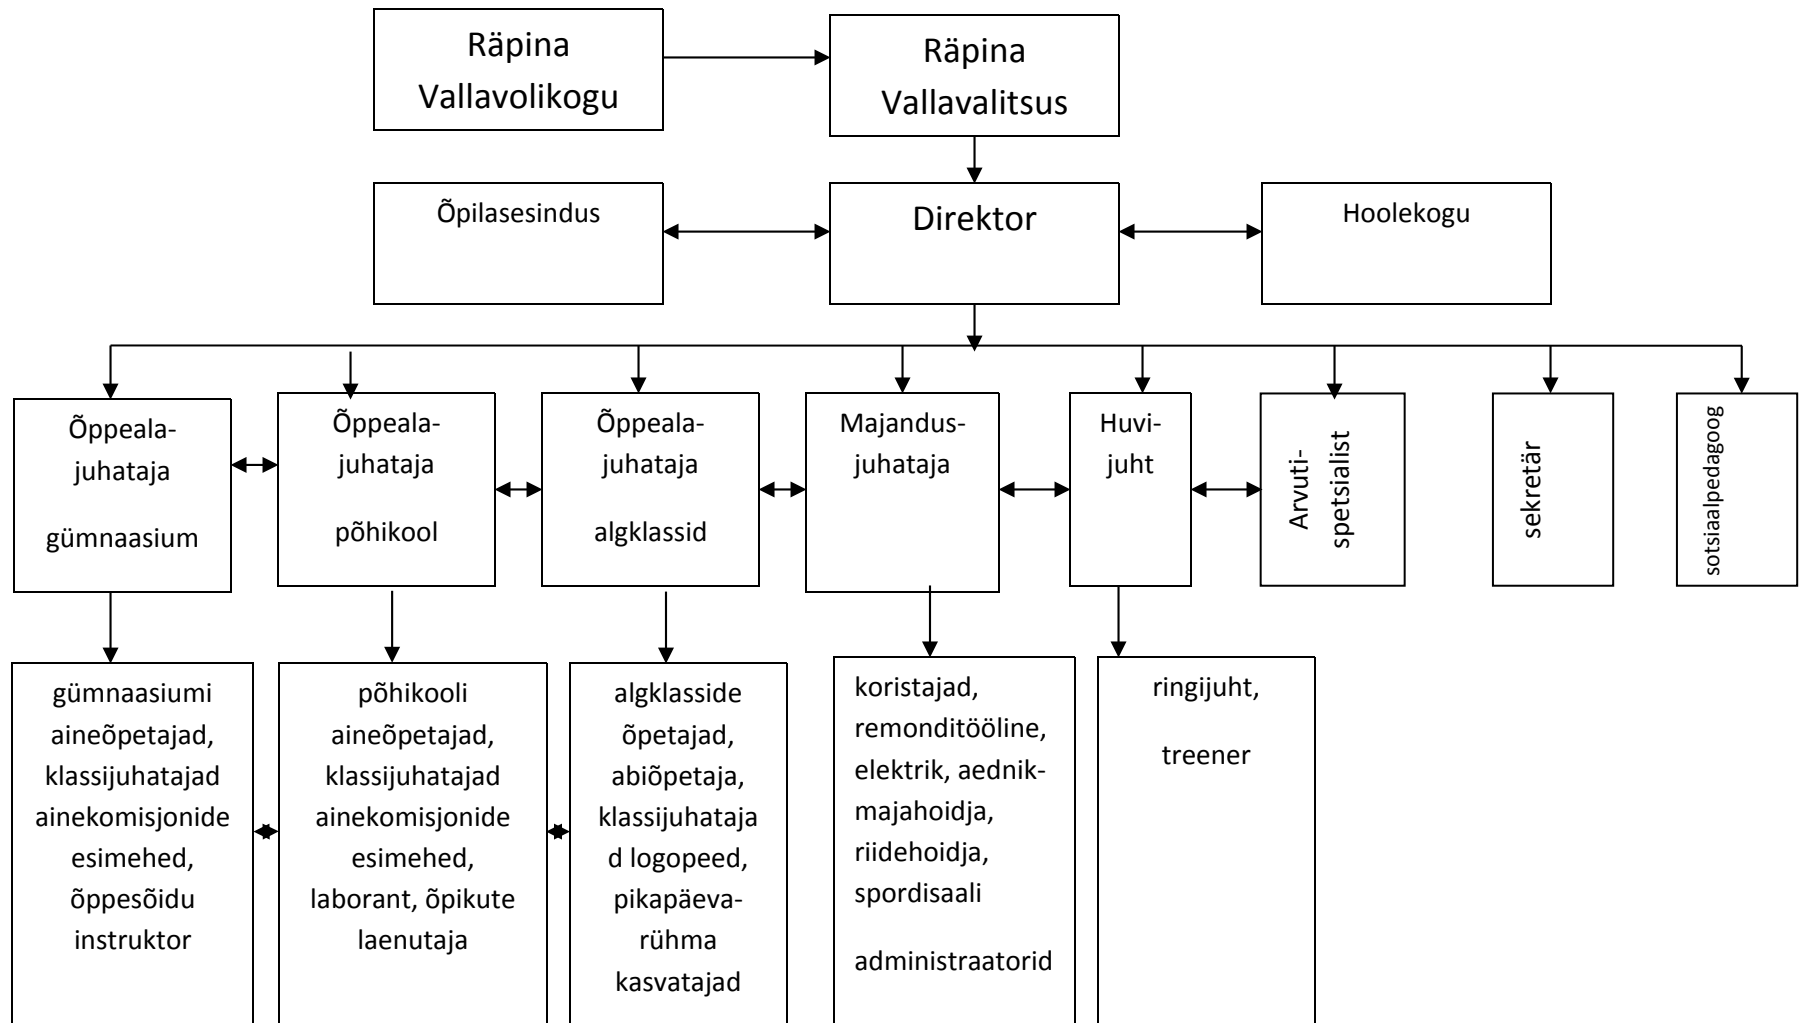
Räpina Vallavolikogu

Räpina Vallavalitsus

Õpilasesindus

Direktor

Hoolekogu

Õppealajuhataja

gümnaasium

Õppealajuhataja

põhikool

Õppealajuhataja

algklassid

Majandusjuhataja

Huvijuht

Arvutispetsialist

sekretär

sotsiaalpedagoog

gümnaasiumi aineõpetajad, klassijuhatajad ainekomisjonide esimehed, õppesõidu instruktor

põhikooli aineõpetajad, klassijuhatajad ainekomisjonide esimehed, laborant, õpikute laenutaja

algklasside õpetajad, abiõpetaja, klassijuhatajad logopeed, pikapäevarühma kasvatajad

koristajad, remonditööline, elektrik, aednikmajahoidja, riidehoidja, spordisaali

administraatorid

ringijuht,

treener